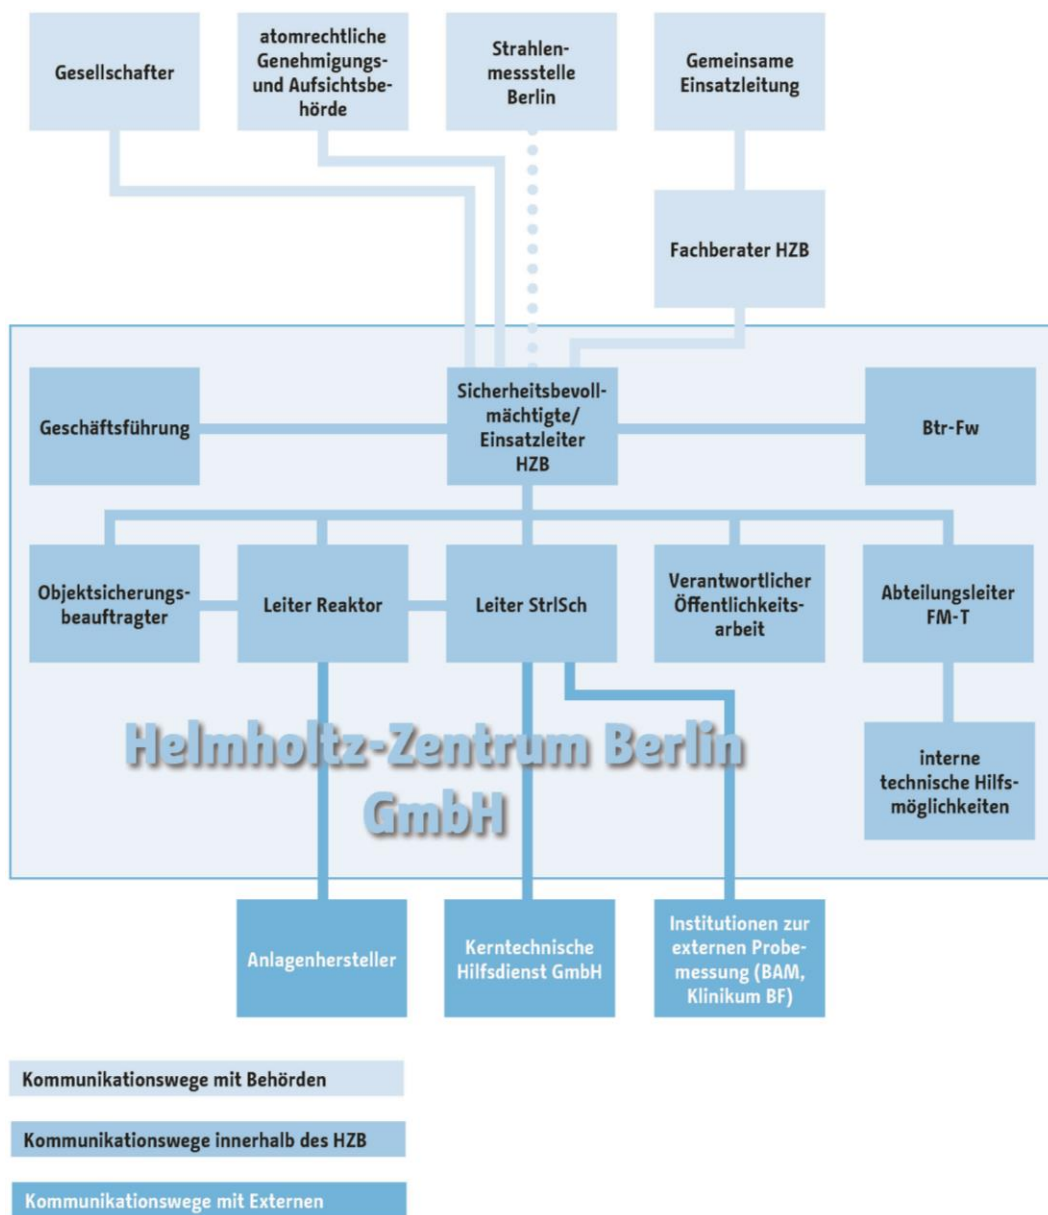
Gesellschafter

atomrechtliche Genehmigungs- und Aufsichtsbehörde

Strahlenmessstelle Berlin

Gemeinsame Einsatzleitung

Fachberater HZB

Geschäftsführung

Sicherheitsbevollmächtigte/ Einsatzleiter HZB

Btr-Fw

Objektsicherungsbeauftragter

Leiter Reaktor

Leiter StrlSch

Verantwortlicher Öffentlichkeitsarbeit

Abteilungsleiter FM-T

Helmholtz-Zentrum Berlin GmbH

interne technische Hilfsmöglichkeiten

Anlagenhersteller

Kerntechnische Hilfsdienst GmbH

Institutionen zur externen Probemessung (BAM, Klinikum BF)

Kommunikationswege mit Behörden

Kommunikationswege innerhalb des HZB

Kommunikationswege mit Externen